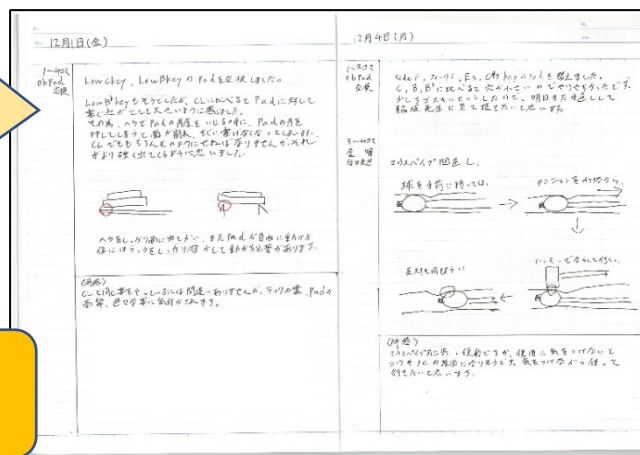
12月1日(金)

1~4コマ
ObPad
交換

Low chey, Low Bkey の Pad を交換しました。

Low Bkey もそうでしたが、CLに比べると Pad に対して薄くなっていたようにで感じました。
その為、ヘラを Pad の角度を一定に保つ様に、Pad の角を押していくと、角が削れ、きれいに書けなくなってしまいます。
CL でもそうなのですが、もしてはいけませんが、これがより強く出てくる様に思いました。

ヘラを少しずり前に出すと、また Pad が自由に動かせる様にはラクをして、ずり出して動かす必要があります。

(所感)
CLと同じ事をやっているには問題ありませんが、ラクの量、Pad の角度、色々な事に気付かされます。

12月4日(月)

1~4コマ
ObPad
交換

5~8コマ
座学
フィックス

なんと F、フィックス、E 5、C# key の Pad を調整しました。
C、B、B♭に比べると穴が小さいので、やりやすかったです。
少しまだズレていたりしたので、明日また見直して藤田先生に見て頂きたいと思います。

タンポのへこみについて、

ランポ穴の内側から見て、

タンポを穴に押していく。

反対側を持つ、

ハンマーで少しずつ叩く。

(所感)
タンポのへこみ方は、楽器ごとで、使用に気をつけないとタンポの表面に傷がつく恐れがあるので、気をつけていきたいと思います。